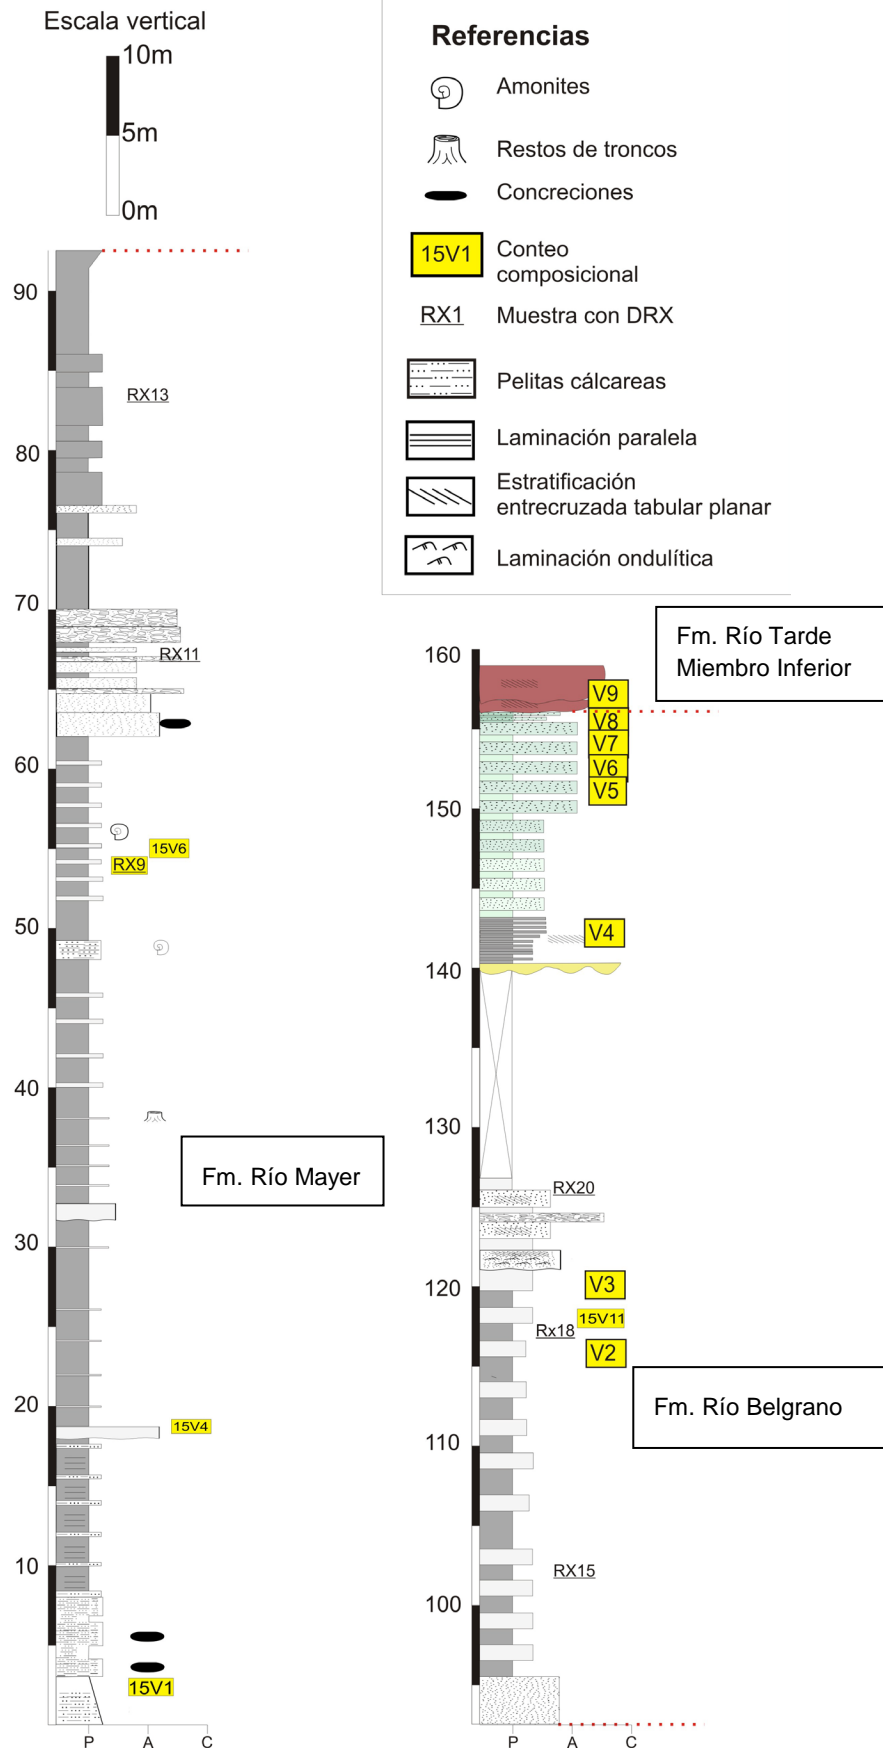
Escala vertical
10m
5m
0m

Referencias
Amonites
Restos de troncos
Concreciones
15V1 Conteo composicional
RX1 Muestra con DRX
Pelitas cálcareas
Laminación paralela
Estratificación entrecruzada tabular planar
Laminación ondulítica

90
RX13
80
70
RX11
60
15V6
RX9
50
40
Fm. Río Mayer
30
20
15V4
10
15V1
P A C

Fm. Río Tarde
Miembro Inferior
160
V9
V8
V7
V6
V5
150
V4
140
130
RX20
120
V3
15V11
Rx18
V2
Fm. Río Belgrano
110
RX15
100
P A C